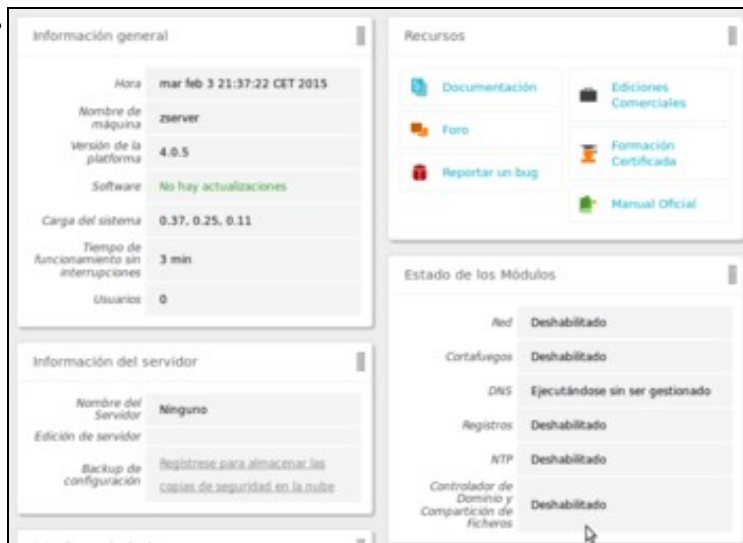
Información general

| | |
|---|---|
| Hora | mar feb 3 21:37:22 CET 2015 |
| Nombre de máquina | zserver |
| Versión de la plataforma | 4.0.5 |
| Software | No hay actualizaciones |
| Carga del sistema | 0.37, 0.25, 0.11 |
| Tiempo de funcionamiento sin interrupciones | 3 min |
| Usuarios | 0 |

Información del servidor

| | |
|---|---|
| Nombre del Servidor | Ninguno |
| Edición de servidor | |
| Backup de configuración | Regístrese para almacenar las copias de seguridad en la nube |

Recursos

Documentación
Ediciones Comerciales
Foro
Formación Certificada
Reportar un bug
Manual Oficial

Estado de los Módulos

| | |
|---|---|
| Red | Deshabilitado |
| Cortafuegos | Deshabilitado |
| DNS | Ejecutándose sin ser gestionado |
| Registros | Deshabilitado |
| NTP | Deshabilitado |
| Controlador de Dominio y Compartición de Ficheros | Deshabilitado |